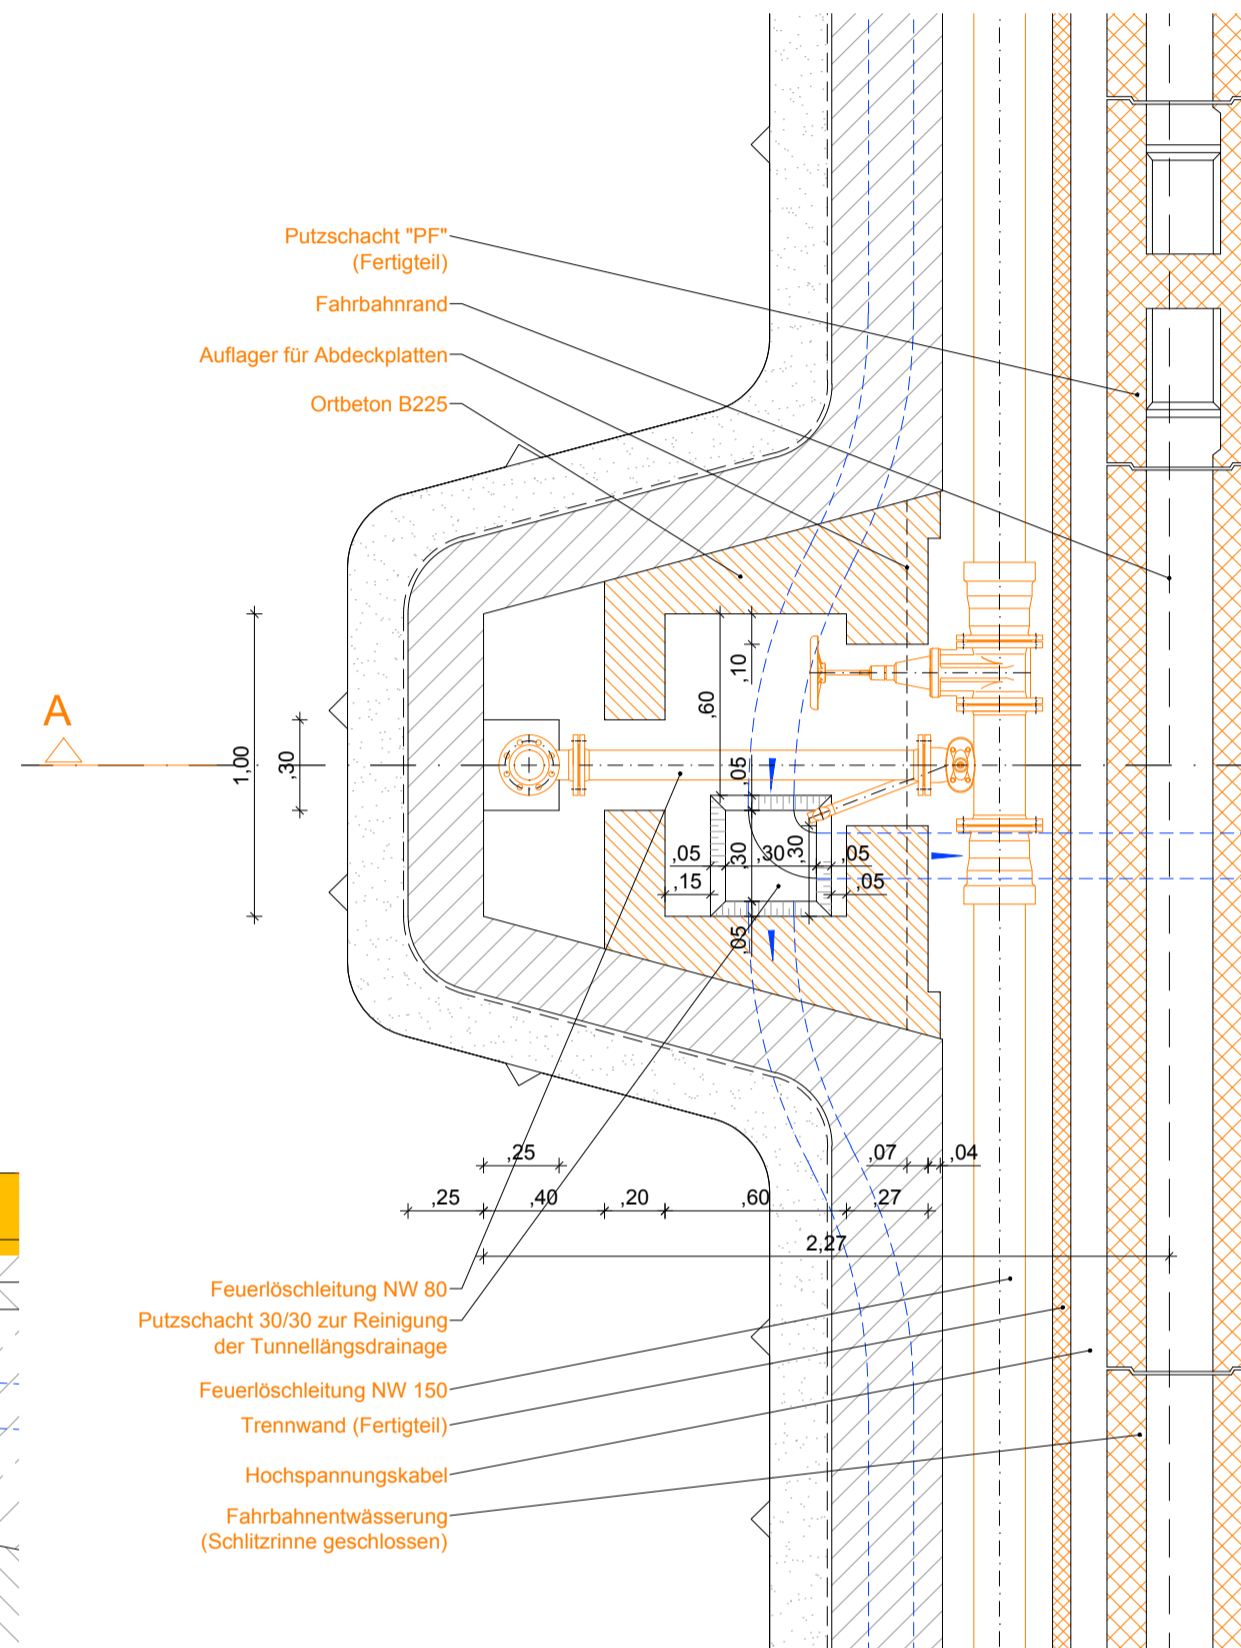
Putzschacht "PF"
(Fertigteil)

Fahrbahnrand

Auflager für Abdeckplatten

Ortbeton B225

A

1,00

,30

,10

,60

,05

,05

,30

,30

,30

,05

,15

,05

,05

,25

,25

,40

,20

,60

,07

,04

,27

2,27

Feuerlöschleitung NW 80

Putzschacht 30/30 zur Reinigung der Tunnellängsdrainage

Feuerlöschleitung NW 150

Trennwand (Fertigteil)

Hochspannungskabel

Fahrbahnentwässerung
(Schlitzrinne geschlossen)